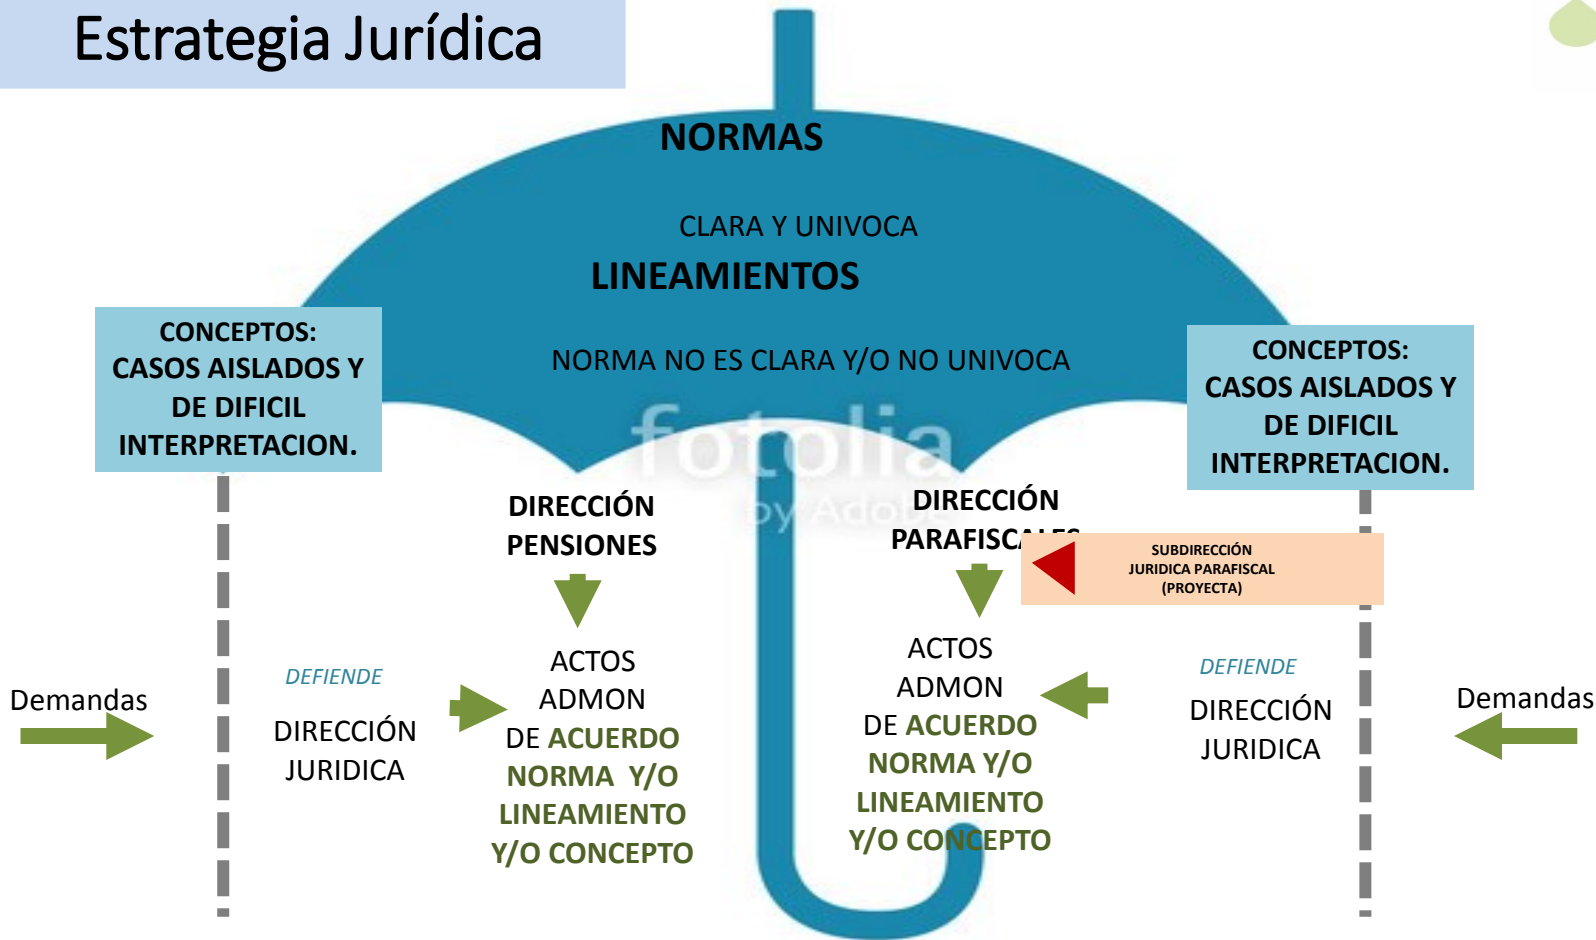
Estrategia Jurídica

NORMAS

CLARA Y UNIVOCA

LINEAMIENTOS

NORMA NO ES CLARA Y/O NO UNIVOCA

CONCEPTOS: CASOS AISLADOS Y DE DIFICIL INTERPRETACION.

CONCEPTOS: CASOS AISLADOS Y DE DIFICIL INTERPRETACION.

fotolia by Adobe

DIRECCIÓN PENSIONES

DIRECCIÓN PARAFISC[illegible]

SUBDIRECCIÓN JURIDICA PARAFISCAL (PROYECTA)

Demandas

DEFIENDE

DIRECCIÓN JURIDICA

ACTOS ADMON DE ACUERDO NORMA Y/O LINEAMIENTO Y/O CONCEPTO

ACTOS ADMON DE ACUERDO NORMA Y/O LINEAMIENTO Y/O CONCEPTO

DEFIENDE

DIRECCIÓN JURIDICA

Demandas